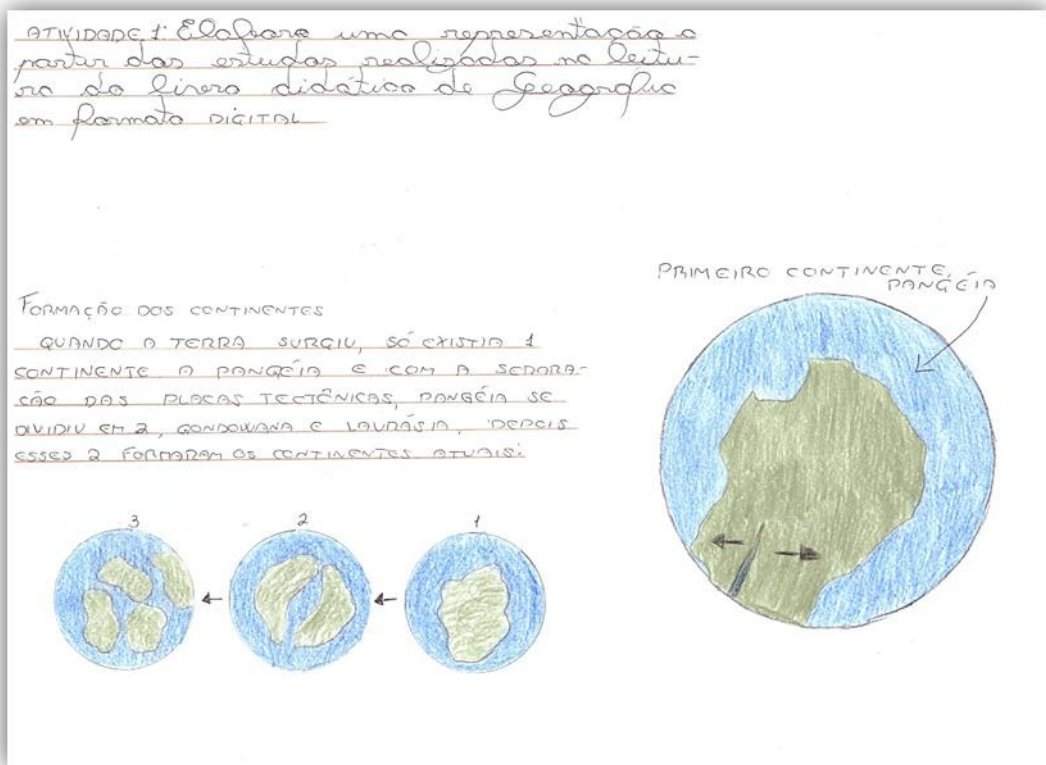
ATIVIDADE 1: Elabore uma representação a partir dos estudos realizados na leitura do livro didático de Geografia em formato DIGITAL

PRIMEIRO CONTINENTE, PANGÉIA

FORMAÇÃO DOS CONTINENTES

QUANDO A TERRA SURGIU, SÓ EXISTIA 1 CONTINENTE A PANGÉIA E COM A SEPARAÇÃO DAS PLACAS TECTÔNICAS, PANGÉIA SE DIVIDIU EM 2, GONDOWANA E LAURÁSIA, DEPOIS ESSES 2 FORMARAM OS CONTINENTES ATUAIS.

3

2

1